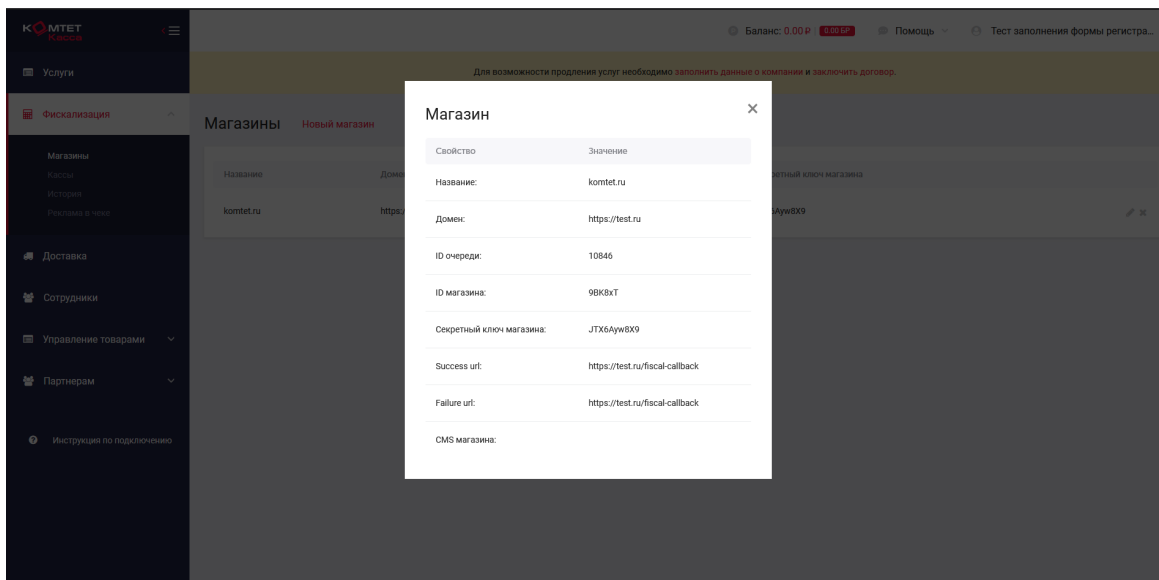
KOMTET Касса

Баланс: 0.00 ₽ 0.00 БР Помощь Тест заполнения формы регистра...

Услуги

Фискализация

Магазины
Кассы
История
Реклама в чеке

Доставка

Сотрудники

Управление товарами

Партнерам

Инструкция по подключению

Для возможности продления услуг необходимо заполнить данные о компании и заключить договор.

Магазины Новый магазин

| Название | Доме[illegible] | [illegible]ретный ключ магазина |
|---|---|---|
| komtet.ru | https:/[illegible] | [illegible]Ayw8X9 |

Магазин ×

| Свойство | Значение |
|---|---|
| Название: | komtet.ru |
| Домен: | https://test.ru |
| ID очереди: | 10846 |
| ID магазина: | 9BK8xT |
| Секретный ключ магазина: | JTX6Ayw8X9 |
| Success url: | https://test.ru/fiscal-callback |
| Failure url: | https://test.ru/fiscal-callback |
| CMS магазина: | |